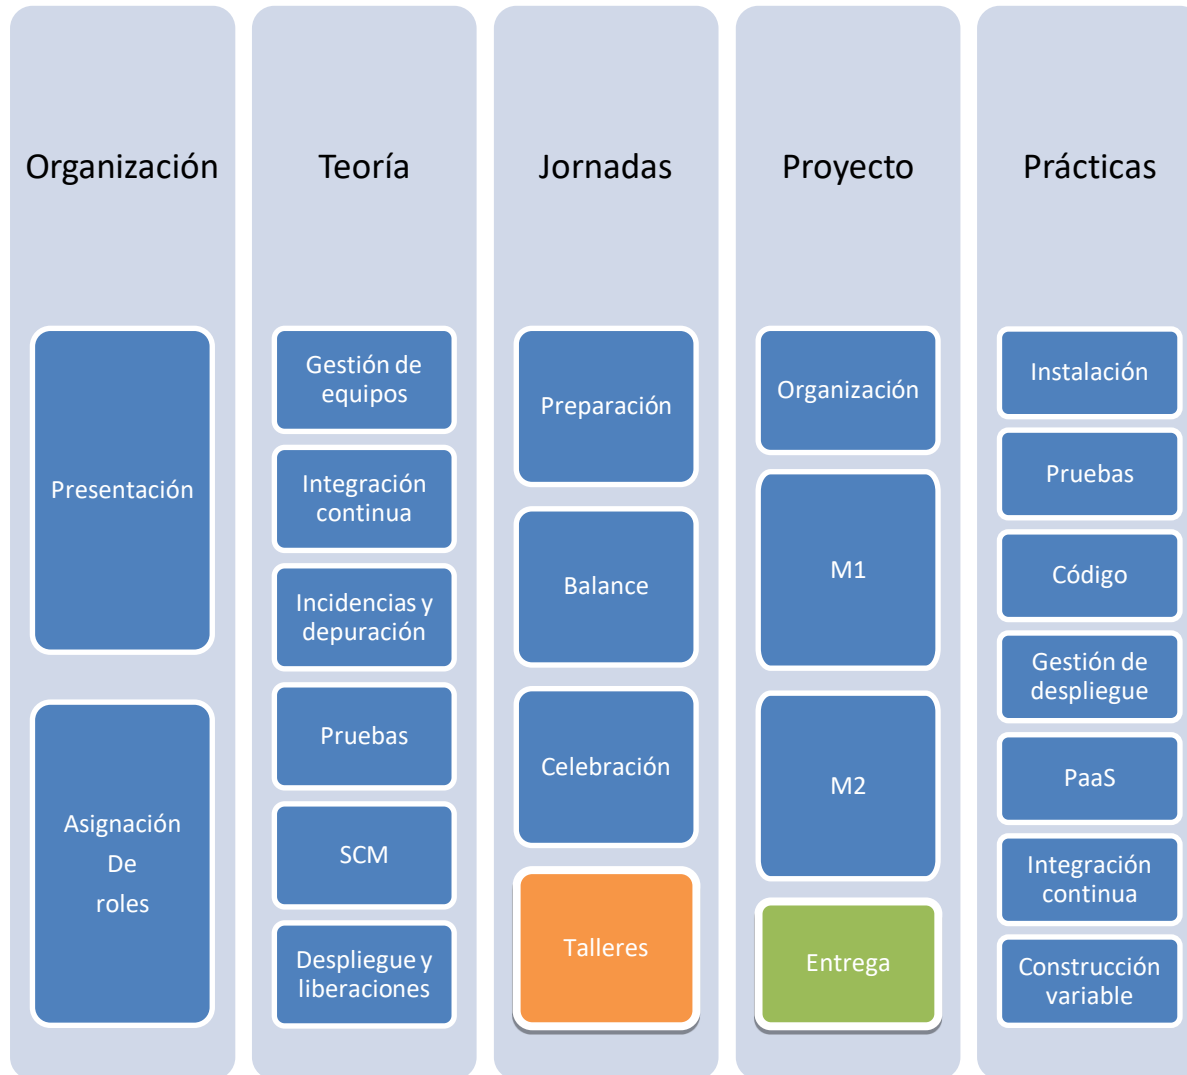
Organización

Presentación

Asignación De roles

Teoría

Gestión de equipos

Integración continua

Incidencias y depuración

Pruebas

SCM

Despliegue y liberaciones

Jornadas

Preparación

Balance

Celebración

Talleres

Proyecto

Organización

M1

M2

Entrega

Prácticas

Instalación

Pruebas

Código

Gestión de despliegue

PaaS

Integración continua

Construcción variable